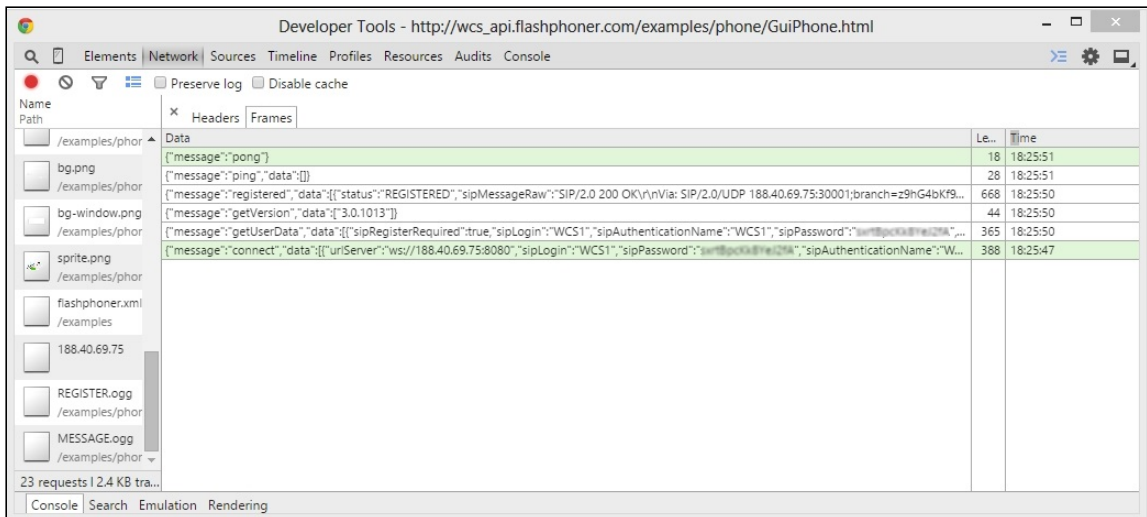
Developer Tools - http://wcs_api.flashphoner.com/examples/phone/GuiPhone.html

Elements Network Sources Timeline Profiles Resources Audits Console

Preserve log Disable cache

Name
Path

Headers Frames

/examples/phor

bg.png
/examples/phor

bg-window.png
/examples/phor

sprite.png
/examples/phor

flashphoner.xml
/examples

188.40.69.75

REGISTER.ogg
/examples/phor

MESSAGE.ogg
/examples/phor

23 requests | 2.4 KB tra...

| Data | Le... | Time |
|---|---|---|
| {"message":"pong"} | 18 | 18:25:51 |
| {"message":"ping","data":[]} | 28 | 18:25:51 |
| {"message":"registered","data":[{"status":"REGISTERED","sipMessageRaw":"SIP/2.0 200 OK\r\nVia: SIP/2.0/UDP 188.40.69.75:30001;branch=z9hG4bKf9... | 668 | 18:25:50 |
| {"message":"getVersion","data":["3.0.1013"]} | 44 | 18:25:50 |
| {"message":"getUserData","data":[{"sipRegisterRequired":true,"sipLogin":"WCS1","sipAuthenticationName":"WCS1","sipPassword":"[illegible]",... | 365 | 18:25:50 |
| {"message":"connect","data":[{"urlServer":"ws://188.40.69.75:8080","sipLogin":"WCS1","sipPassword":"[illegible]","sipAuthenticationName":"W... | 388 | 18:25:47 |

Console Search Emulation Rendering